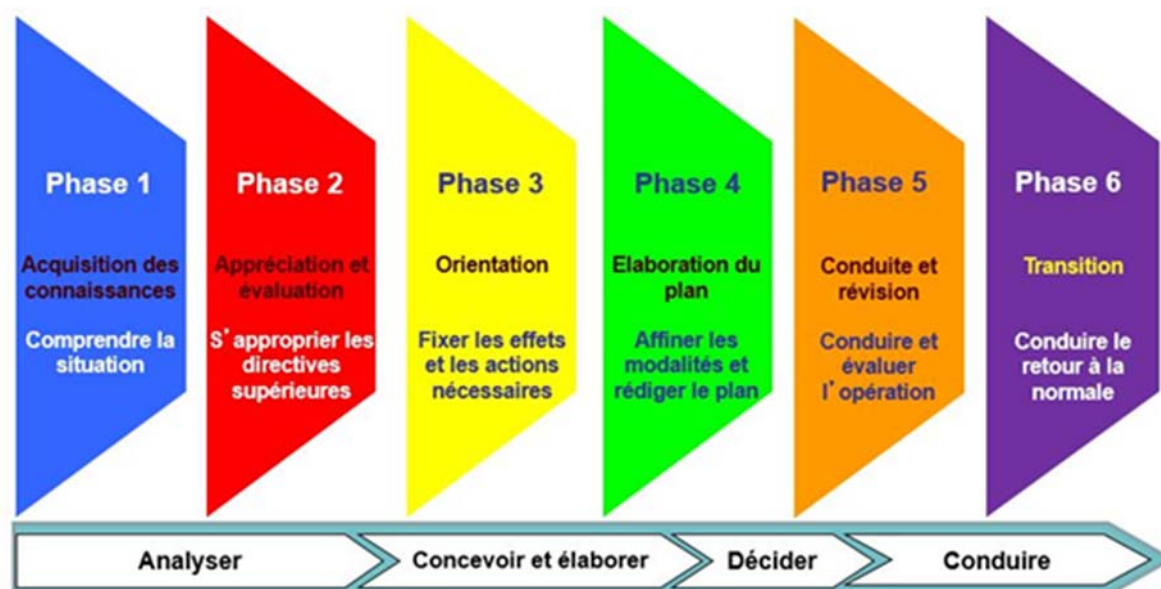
Phase 1

Acquisition des connaissances

Comprendre la situation

Phase 2

Appréciation et évaluation

S'approprier les directives supérieures

Phase 3

Orientation

Fixer les effets et les actions nécessaires

Phase 4

Elaboration du plan

Affiner les modalités et rédiger le plan

Phase 5

Conduite et révision

Conduire et évaluer l'opération

Phase 6

Transition

Conduire le retour à la normale

Analyser

Concevoir et élaborer

Décider

Conduire